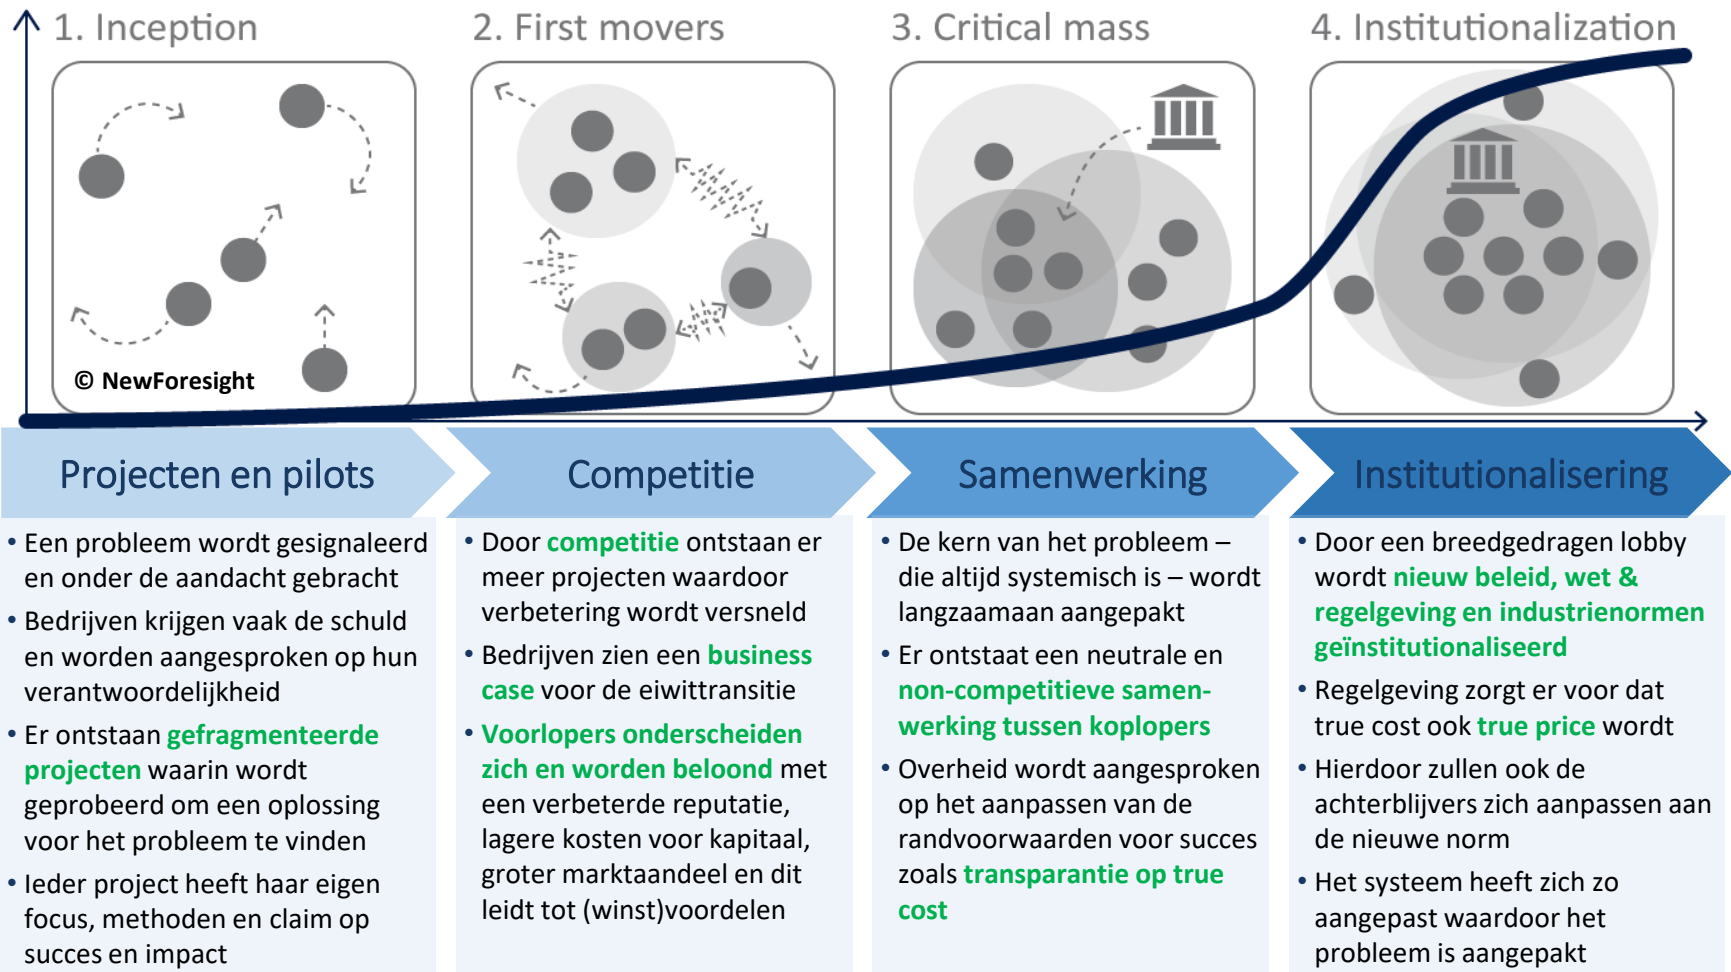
1. Inception

2. First movers

3. Critical mass

4. Institutionalization

© NewForesight

Projecten en pilots

Competitie

Samenwerking

Institutionalisering

• Een probleem wordt gesignaleerd en onder de aandacht gebracht
• Bedrijven krijgen vaak de schuld en worden aangesproken op hun verantwoordelijkheid
• Er ontstaan gefragmenteerde projecten waarin wordt geprobeerd om een oplossing voor het probleem te vinden
• Ieder project heeft haar eigen focus, methoden en claim op succes en impact

• Door competitie ontstaan er meer projecten waardoor verbetering wordt versneld
• Bedrijven zien een business case voor de eiwittransitie
• Voorlopers onderscheiden zich en worden beloond met een verbeterde reputatie, lagere kosten voor kapitaal, groter marktaandeel en dit leidt tot (winst)voordelen

• De kern van het probleem – die altijd systemisch is – wordt langzaamaan aangepakt
• Er ontstaat een neutrale en non-competitieve samenwerking tussen koplopers
• Overheid wordt aangesproken op het aanpassen van de randvoorwaarden voor succes zoals transparantie op true cost

• Door een breedgedragen lobby wordt nieuw beleid, wet & regelgeving en industrienormen geïnstitutionaliseerd
• Regelgeving zorgt er voor dat true cost ook true price wordt
• Hierdoor zullen ook de achterblijvers zich aanpassen aan de nieuwe norm
• Het systeem heeft zich zo aangepast waardoor het probleem is aangepakt